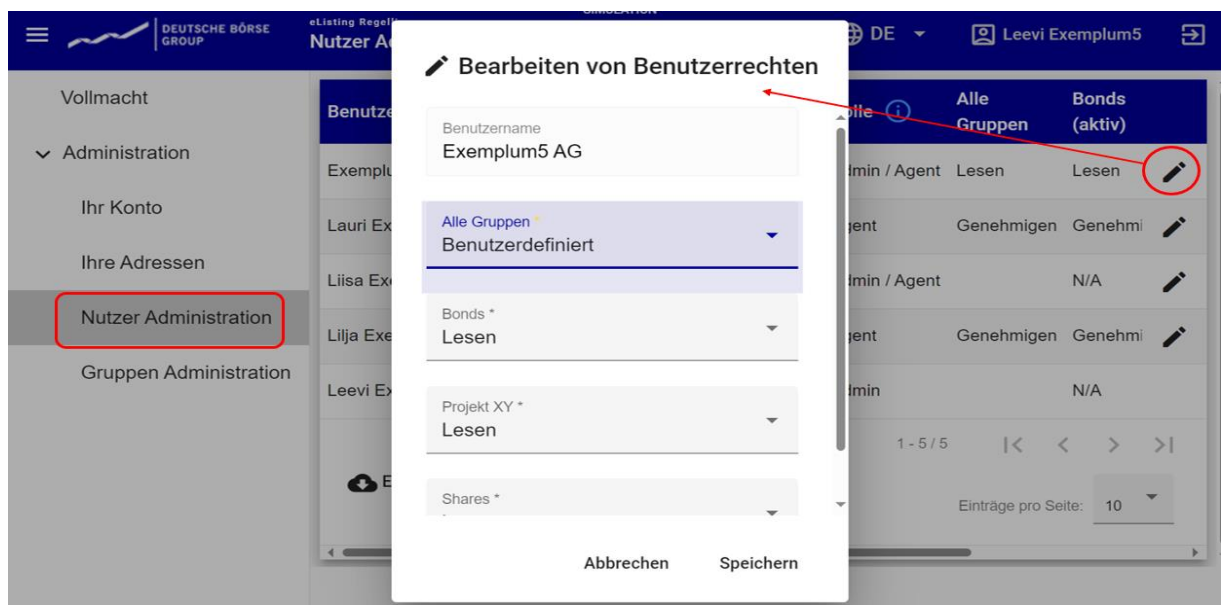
DEUTSCHE BÖRSE GROUP

eListing Regelt

Nutzer Ad

SIMULATION

DE

Leevi Exemplum5

Vollmacht

Administration

Ihr Konto

Ihre Adressen

Nutzer Administration

Gruppen Administration

Bearbeiten von Benutzerrechten

Benutzername
Exemplum5 AG

Alle Gruppen *
Benutzerdefiniert

Bonds *
Lesen

Projekt XY *
Lesen

Shares *

Abbrechen Speichern

| Benutz | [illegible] olle | Alle Gruppen | Bonds (aktiv) |
|---|---|---|---|
| Exemplu | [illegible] dmin / Agent | Lesen | Lesen |
| Lauri Ex | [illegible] gent | Genehmigen | Genehmi |
| Liisa Exe | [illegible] dmin / Agent | | N/A |
| Lilja Exe | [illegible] gent | Genehmigen | Genehmi |
| Leevi Ex | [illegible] dmin | | N/A |

1 - 5 / 5

E

Einträge pro Seite: 10